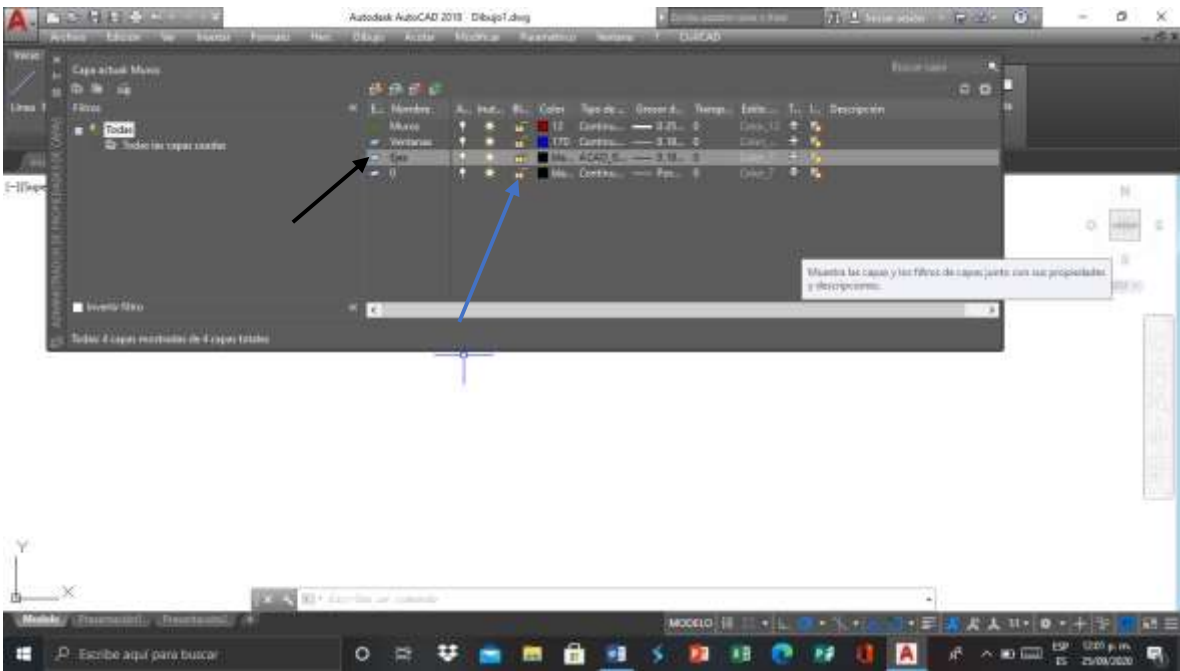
Autodesk AutoCAD 2018 Dibujo1.dwg

Iniciar sesión

Archivo Edición Ver Insertar Formato Herr Dibujo Acotar Modificar Paramétrico Ventana ? CivilCAD

Capa actual: Muros

Buscar capa

Filtros

Todas

Todas las capas usadas

E... Nombre A... Inut... Bl... Color Tipo de ... Grosor d... Transp... Estilo ... T... I... Descripción

Muros 12 Continu... —— 0.25... 0 Color_12

Ventanas 170 Continu... —— 0.18... 0 Color_170

Ejes Ma... ACAD_IS... —— 0.18... 0 Color_7

0 Bla... Continu... —— Por... 0 Color_7

Muestra las capas y los filtros de capas junto con sus propiedades y descripciones.

Invertir filtro

Todas: 4 capas mostradas de 4 capas totales

ADMINISTRADOR DE PROPIEDADES DE CAPAS

[-][Superior]

N

O

E

S

Y

X

Escriba un comando

Modelo Presentación1 Presentación2

MODELO

Escribe aquí para buscar

ESP ES 12:01 p. m. 25/09/2020